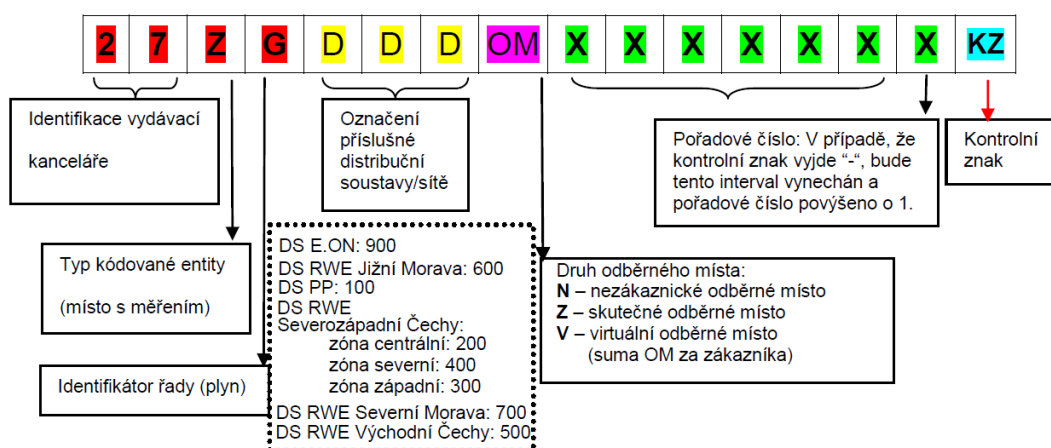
| 2 | 7 | Z | G | D | D | D | OM | X | X | X | X | X | X | X | KZ |
|---|---|---|---|---|---|---|---|---|---|---|---|---|---|---|---|

Identifikace vydávací kanceláře

Označení příslušné distribuční soustavy/sítě

Pořadové číslo: V případě, že kontrolní znak vyjde "-", bude tento interval vynechán a pořadové číslo povýšeno o 1.

Kontrolní znak

Typ kódované entity (místo s měřením)

DS E.ON: 900
DS RWE Jižní Morava: 600
DS PP: 100
DS RWE Severozápadní Čechy:
zóna centrální: 200
zóna severní: 400
zóna západní: 300
DS RWE Severní Morava: 700
DS RWE Východní Čechy: 500

Druh odběrného místa:
**N** – nezákaznické odběrné místo
**Z** – skutečné odběrné místo
**V** – virtuální odběrné místo (suma OM za zákazníka)

Identifikátor řady (plyn)